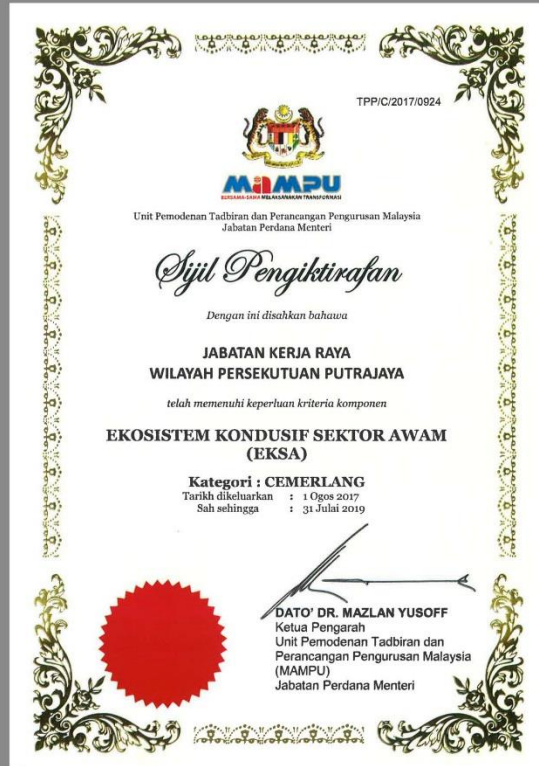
TPP/C/2017/0924

MAMPU
BERSAMA-SAMA MELAKSANAKAN TRANSFORMASI

Unit Pemodenan Tadbiran dan Perancangan Pengurusan Malaysia
Jabatan Perdana Menteri

Sijil Pengiktirafan

Dengan ini disahkan bahawa

JABATAN KERJA RAYA
WILAYAH PERSEKUTUAN PUTRAJAYA

telah memenuhi keperluan kriteria komponen

EKOSISTEM KONDUSIF SEKTOR AWAM
(EKSA)

Kategori : CEMERLANG
Tarikh dikeluarkan : 1 Ogos 2017
Sah sehingga : 31 Julai 2019

DATO' DR. MAZLAN YUSOFF
Ketua Pengarah
Unit Pemodenan Tadbiran dan Perancangan Pengurusan Malaysia (MAMPU)
Jabatan Perdana Menteri